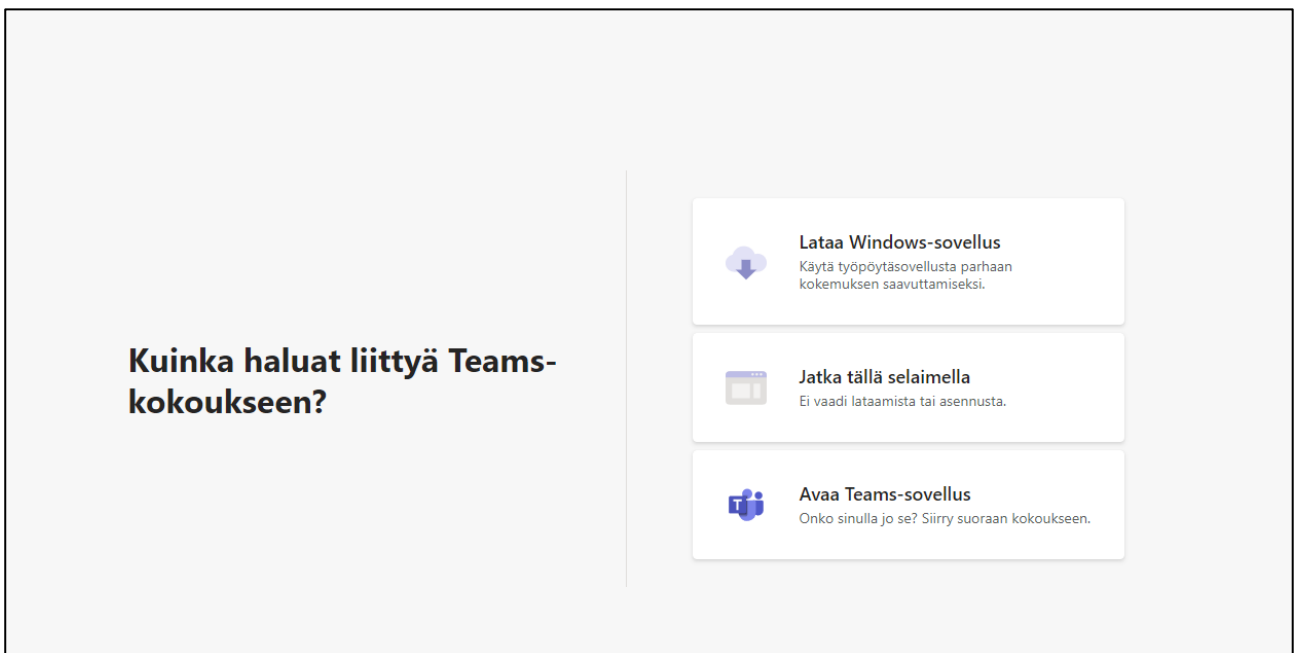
Kuinka haluat liittyä Teams-kokoukseen?

Lataa Windows-sovellus
Käytä työpöytäsovellusta parhaan kokemuksen saavuttamiseksi.

Jatka tällä selaimella
Ei vaadi lataamista tai asennusta.

Avaa Teams-sovellus
Onko sinulla jo se? Siirry suoraan kokoukseen.